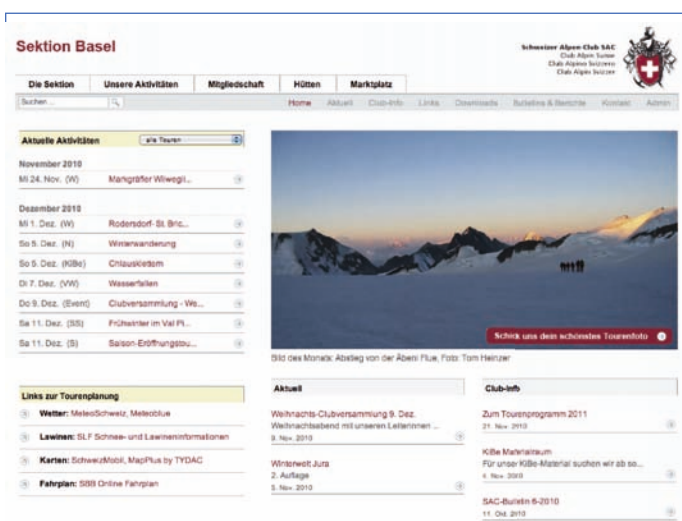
Sektion Basel

Schweizer Alpen-Club SAC
Club Alpin Suisse
Club Alpino Svizzero
Club Alpin Svizzer

Die Sektion | Unsere Aktivitäten | Mitgliedschaft | Hütten | Marktplatz

Suchen...

Home | Aktuell | Club-Info | Links | Downloads | Bulletins & Berichte | Kontakt | Admin

Aktuelle Aktivitäten
alle Touren

November 2010

Mi 24. Nov. (W) Mangfäller Wilwegli...

Dezember 2010

Mi 1. Dez. (W) Rodersdorf- St. Bric...
So 5. Dez. (N) Winterwanderung
So 5. Dez. (KiBe) Chlausklettern
Di 7. Dez. (VW) Wasserfallen
Do 9. Dez. (Event) Clubversammlung - We...
Sa 11. Dez. (SS) Frühwinter im Val Pl...
Sa 11. Dez. (S) Saison-Eröffnungstou...

Schick uns dein schönstes Tourenfoto

Bild des Monats: Abstieg von der Äbeni Flue, Foto: Tom Heinzer

Links zur Tourenplanung

Wetter: MeteoSchweiz, Meteoblue
Lawinen: SLF Schnee- und Lawineninformationen
Karten: SchweizMobil, MapPlus by TYDAC
Fahrplan: SBB Online Fahrplan

Aktuell

Weihnachts-Clubversammlung 9. Dez.
Weihnachtsabend mit unseren Leiterinnen ...
9. Nov. 2010

Winterwelt Jura
2. Auflage
5. Nov. 2010

Club-Info

Zum Tourenprogramm 2011
21. Nov. 2010

KiBe Materialraum
Für unser KiBe-Material suchen wir ab so...
4. Nov. 2010

SAC-Bulletin 6-2010
11. Okt. 2010